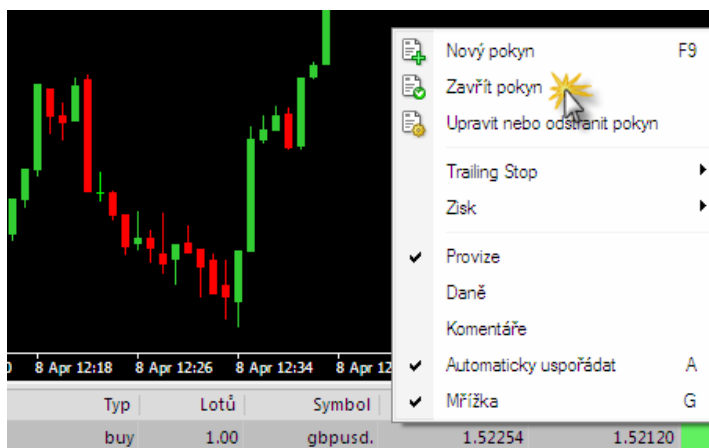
Nový pokyn F9
Zavřít pokyn
Upravit nebo odstranit pokyn
Trailing Stop
Zisk
Provize
Daně
Komentáře
Automaticky uspořádat A
Mřížka G

8 Apr 12:18 8 Apr 12:26 8 Apr 12:34 8 Apr

| Typ | Lotů | Symbol | | |
|---|---|---|---|---|
| buy | 1.00 | gbpusd. | 1.52254 | 1.52120 |